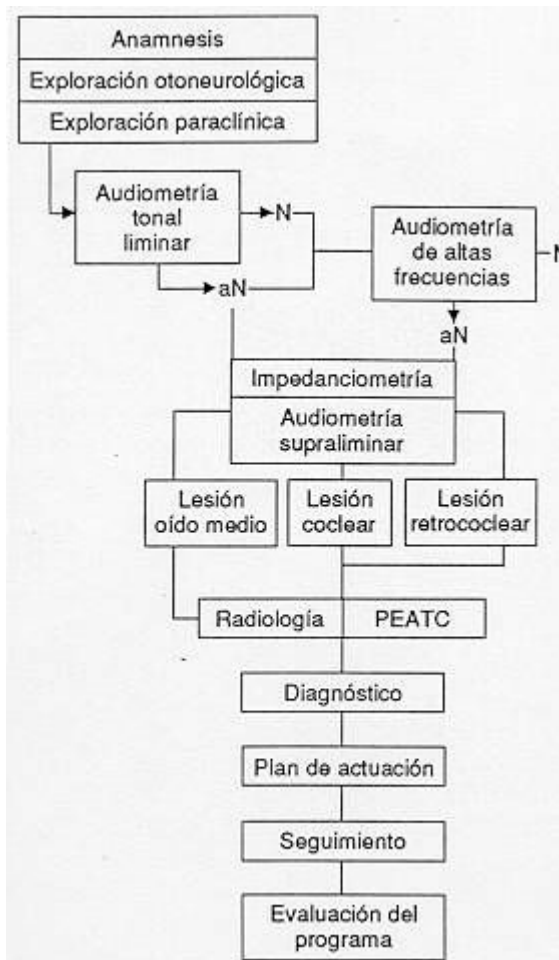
Anamnesis

Exploración otoneurológica

Exploración paraclínica

Audiometría tonal liminar

N

aN

Audiometría de altas frecuencias

N

aN

Impedanciometría

Audiometría supraliminar

Lesión oído medio

Lesión coclear

Lesión retrococlear

Radiología

PEATC

Diagnóstico

Plan de actuación

Seguimiento

Evaluación del programa